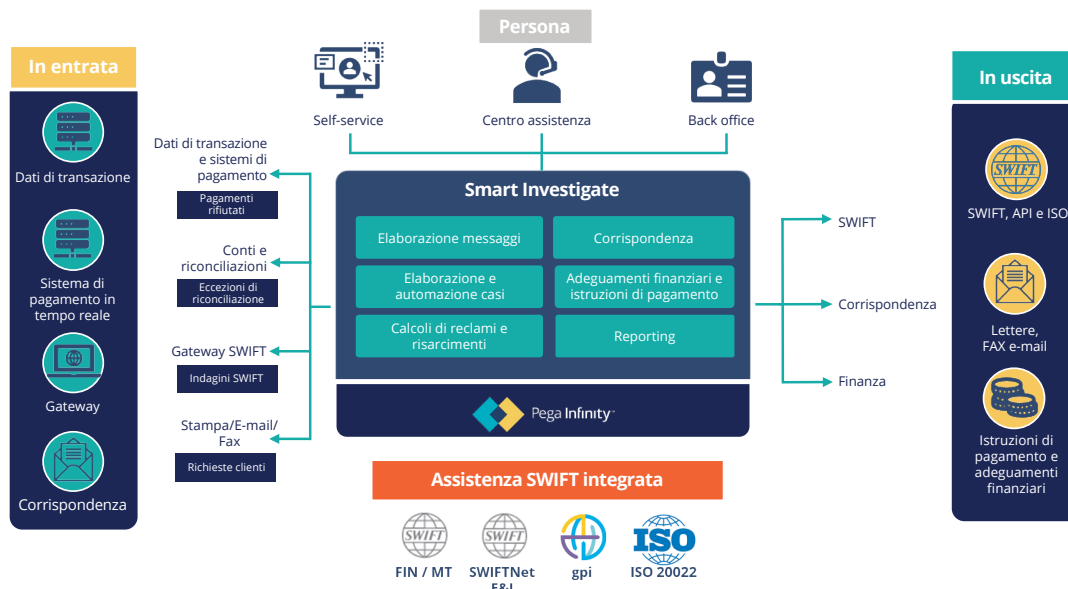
Persona

In entrata

Dati di transazione

Sistema di pagamento in tempo reale

Gateway

Corrispondenza

Self-service

Centro assistenza

Back office

Dati di transazione e sistemi di pagamento

Pagamenti rifiutati

Conti e riconciliazioni

Eccezioni di riconciliazione

Gateway SWIFT

Indagini SWIFT

Stampa/E-mail/ Fax

Richieste clienti

Smart Investigate

Elaborazione messaggi

Corrispondenza

Elaborazione e automazione casi

Adeguamenti finanziari e istruzioni di pagamento

Calcoli di reclami e risarcimenti

Reporting

Pega Infinity

SWIFT

Corrispondenza

Finanza

In uscita

SWIFT

SWIFT, API e ISO

Lettere, FAX e-mail

Istruzioni di pagamento e adeguamenti finanziari

Assistenza SWIFT integrata

SWIFT
FIN / MT

SWIFT
SWIFTNet E&I

gpi

ISO
ISO 20022